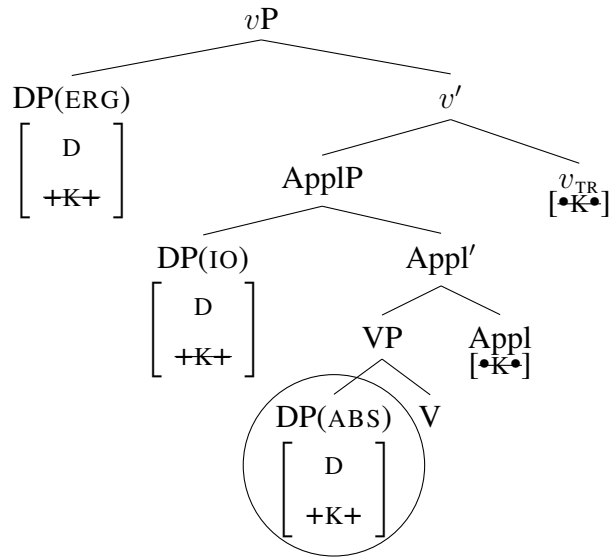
$v$P

DP(ERG)
$\begin{bmatrix} \text{D} \\ \text{+K+} \end{bmatrix}$

$v'$

ApplP

$v_{\text{TR}}$
[•K•]

DP(IO)
$\begin{bmatrix} \text{D} \\ \text{+K+} \end{bmatrix}$

Appl$'$

VP

Appl
[•K•]

DP(ABS)
$\begin{bmatrix} \text{D} \\ \text{+K+} \end{bmatrix}$

V